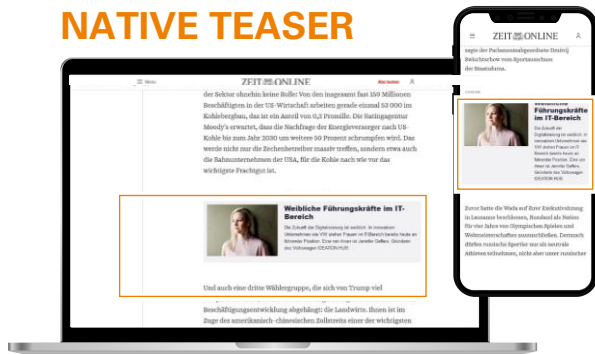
NATIVE TEASER

≡ Menu ZEIT ONLINE Abo testen

der Sektor ohnehin keine Rolle: Von den insgesamt fast 150 Millionen Beschäftigten in der US-Wirtschaft arbeiten gerade einmal 53 000 im Kohlebergbau, das ist ein Anteil von 0,3 Promille. Die Ratingagentur Moody's erwartet, dass die Nachfrage der Energieversorger nach US-Kohle bis zum Jahr 2030 um weitere 50 Prozent schrumpfen wird. Das werde nicht nur die Zechenbetreiber massiv treffen, sondern etwa auch die Bahnunternehmen der USA, für die Kohle nach wie vor das wichtigste Frachtgut ist.

Weibliche Führungskräfte im IT-Bereich

Die Zukunft der Digitalisierung ist weiblich: In innovativen Unternehmen wie VW stehen Frauen in IT-Bereich bereits heute an führender Position. Eine von ihnen ist Jennifer Geffers, Gründerin des Volkswagen IDEATION HUB.

Und auch eine dritte Wählergruppe, die sich von Trump viel

Beschäftigungsentwicklung abgehängt: die Landwirte. Ihnen ist im Zuge des amerikanisch-chinesischen Zollstreits einer der wichtigsten

≡ ZEIT ONLINE

sagte der Parlamentsabgeordnete Dmitrij Swischtschow vom Sportausschuss der Staatsduma.

Weibliche Führungskräfte im IT-Bereich

Die Zukunft der Digitalisierung ist weiblich: In innovativen Unternehmen wie VW stehen Frauen in IT-Bereich bereits heute an führender Position. Eine von ihnen ist Jennifer Geffers, Gründerin des Volkswagen IDEATION HUB.

Zuvor hatte die Wada auf ihrer Exekutivsitzung in Lausanne beschlossen, Russland als Nation für vier Jahre von Olympischen Spielen und Weltmeisterschaften auszuschließen. Dennoch dürfen russische Sportler nur als neutrale Athleten teilnehmen, nicht aber unter russischer